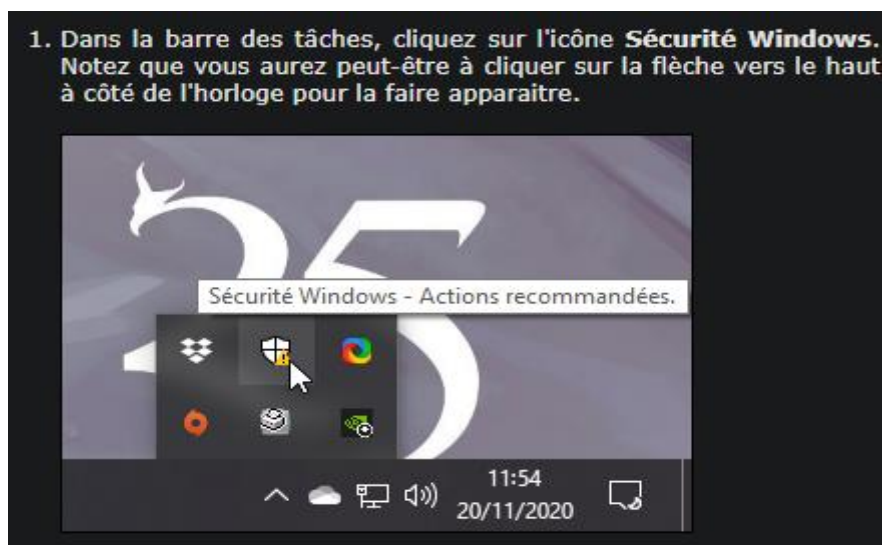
1. Dans la barre des tâches, cliquez sur l'icône **Sécurité Windows.** Notez que vous aurez peut-être à cliquer sur la flèche vers le haut à côté de l'horloge pour la faire apparaitre.

Sécurité Windows - Actions recommandées.

11:54
20/11/2020